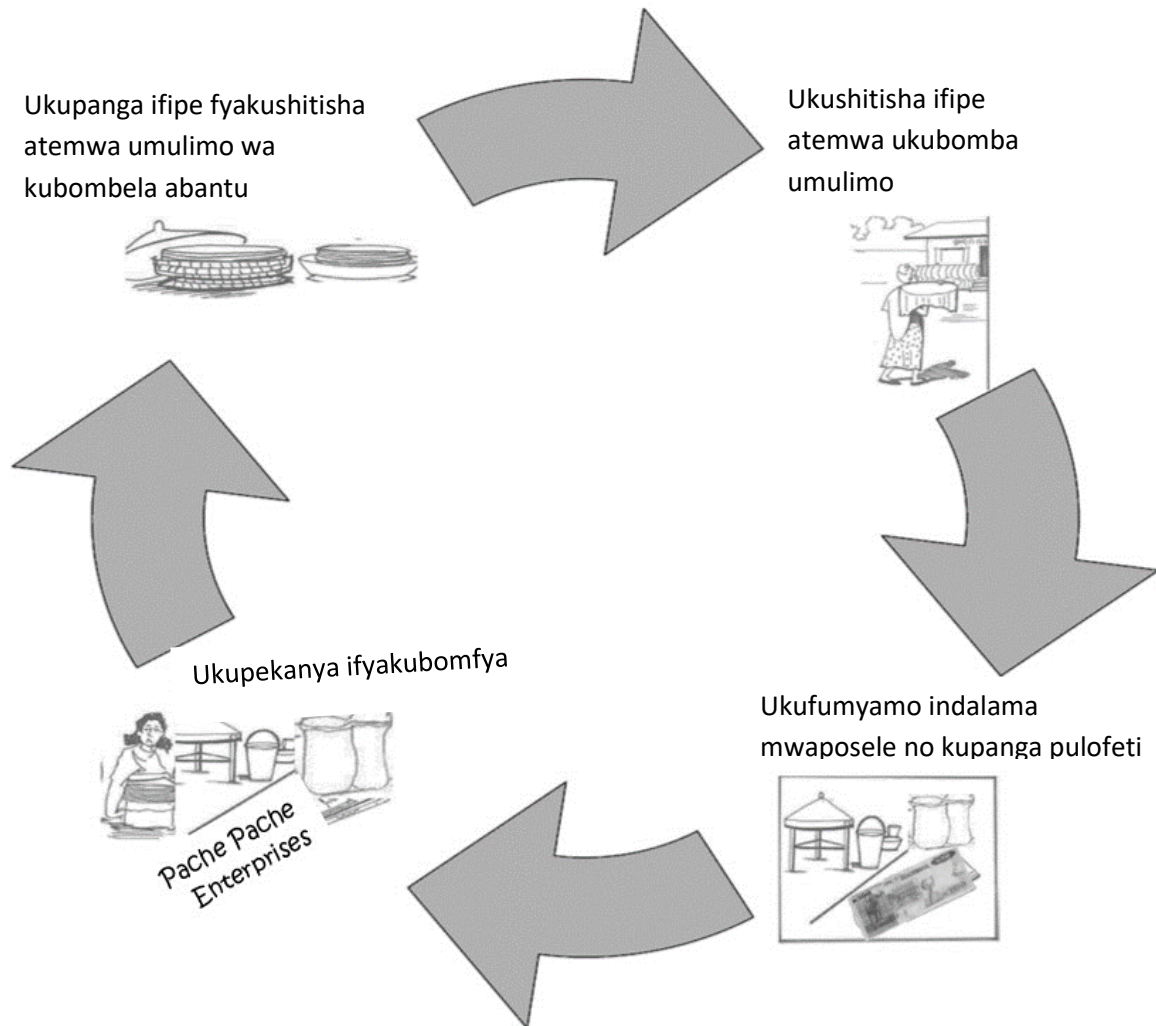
Ukupanga ifipe fyakushitisha atemwa umulimo wa kubombela abantu

Ukushitisha ifipe atemwa ukubomba umulimo

Ukufumyamo indalama mwaposele no kupanga pulofeti

Ukupekanya ifyakubomfya

Pache Pache Enterprises